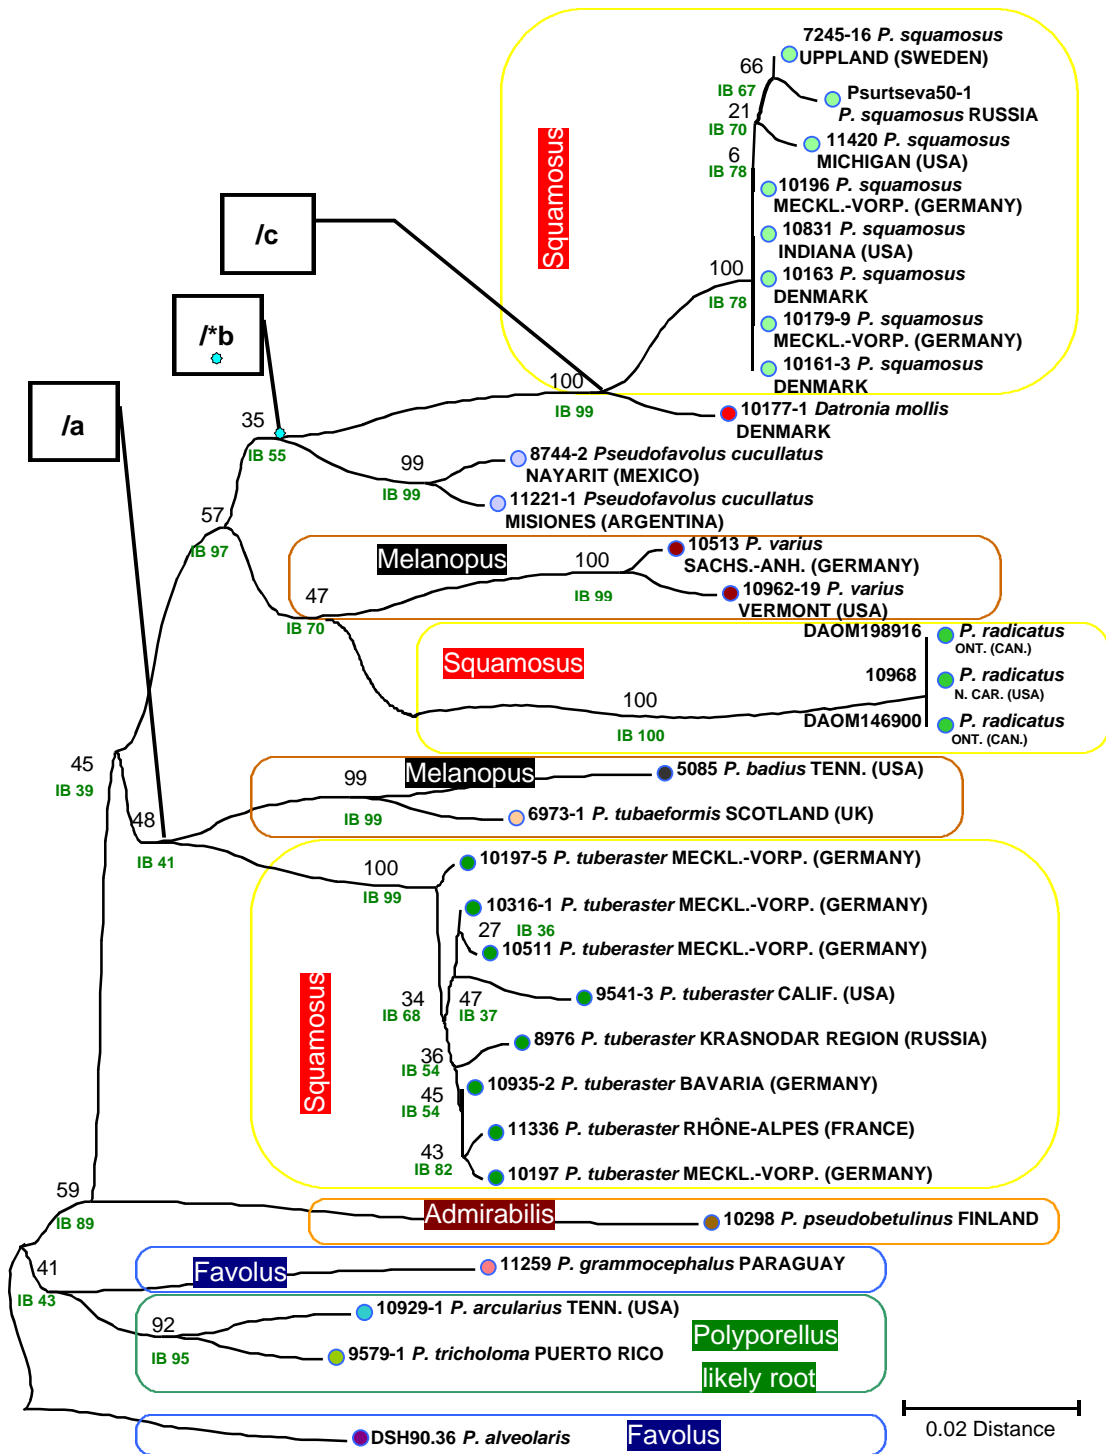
Squamosus

66
IB 67
21
IB 70
6
IB 78

7245-16 P. squamosus UPPLAND (SWEDEN)
Psurtseva50-1 P. squamosus RUSSIA
11420 P. squamosus MICHIGAN (USA)
10196 P. squamosus MECKL.-VORP. (GERMANY)
10831 P. squamosus INDIANA (USA)
100
IB 78
10163 P. squamosus DENMARK
10179-9 P. squamosus MECKL.-VORP. (GERMANY)
10161-3 P. squamosus DENMARK

/c
/*b
/a

100
IB 99
10177-1 Datronia mollis DENMARK
35
IB 55
99
IB 99
8744-2 Pseudofavolus cucullatus NAYARIT (MEXICO)
11221-1 Pseudofavolus cucullatus MISIONES (ARGENTINA)
57
IB 97

Melanopus
100
IB 99
10513 P. varius SACHS.-ANH. (GERMANY)
47
IB 70
10962-19 P. varius VERMONT (USA)

Squamosus
DAOM198916 P. radicatus ONT. (CAN.)
10968 P. radicatus N. CAR. (USA)
100
IB 100
DAOM146900 P. radicatus ONT. (CAN.)

45
IB 39
99
Melanopus
5085 P. badius TENN. (USA)
48
IB 99
6973-1 P. tubaeformis SCOTLAND (UK)
IB 41

100
IB 99
10197-5 P. tuberaster MECKL.-VORP. (GERMANY)
10316-1 P. tuberaster MECKL.-VORP. (GERMANY)
27 IB 36
10511 P. tuberaster MECKL.-VORP. (GERMANY)
Squamosus
34
IB 68
47
IB 37
9541-3 P. tuberaster CALIF. (USA)
8976 P. tuberaster KRASNODAR REGION (RUSSIA)
36
IB 54
10935-2 P. tuberaster BAVARIA (GERMANY)
45
IB 54
11336 P. tuberaster RHÔNE-ALPES (FRANCE)
43
IB 82
10197 P. tuberaster MECKL.-VORP. (GERMANY)

59
IB 89
Admirabilis
10298 P. pseudobetulinus FINLAND
41
IB 43
Favolus
11259 P. grammocephalus PARAGUAY
10929-1 P. arcularius TENN. (USA)
92
IB 95
Polyporellus
likely root
9579-1 P. tricholoma PUERTO RICO
DSH90.36 P. alveolaris
Favolus
0.02 Distance